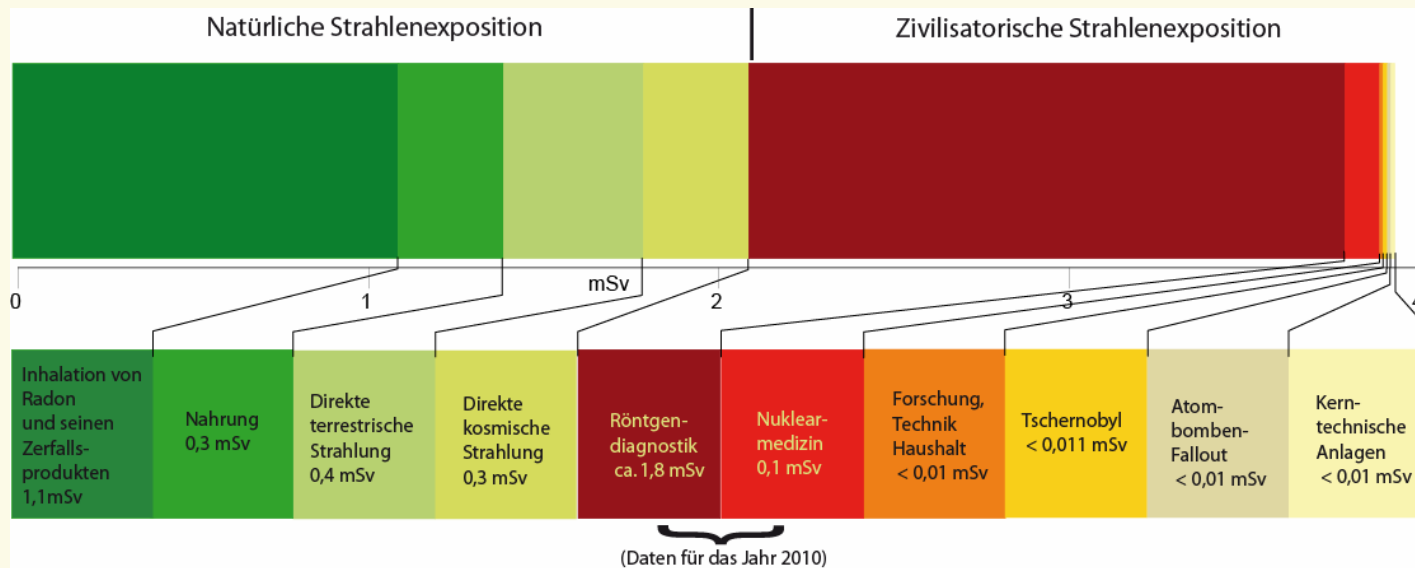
Natürliche Strahlenexposition

Zivilisatorische Strahlenexposition

0
1
mSv
2
3
4

Inhalation von Radon und seinen Zerfallsprodukten 1,1mSv

Nahrung 0,3 mSv

Direkte terrestrische Strahlung 0,4 mSv

Direkte kosmische Strahlung 0,3 mSv

Röntgendiagnostik ca. 1,8 mSv

Nuklearmedizin 0,1 mSv

Forschung, Technik Haushalt < 0,01 mSv

Tschernobyl < 0,011 mSv

Atombomben-Fallout < 0,01 mSv

Kerntechnische Anlagen < 0,01 mSv

(Daten für das Jahr 2010)